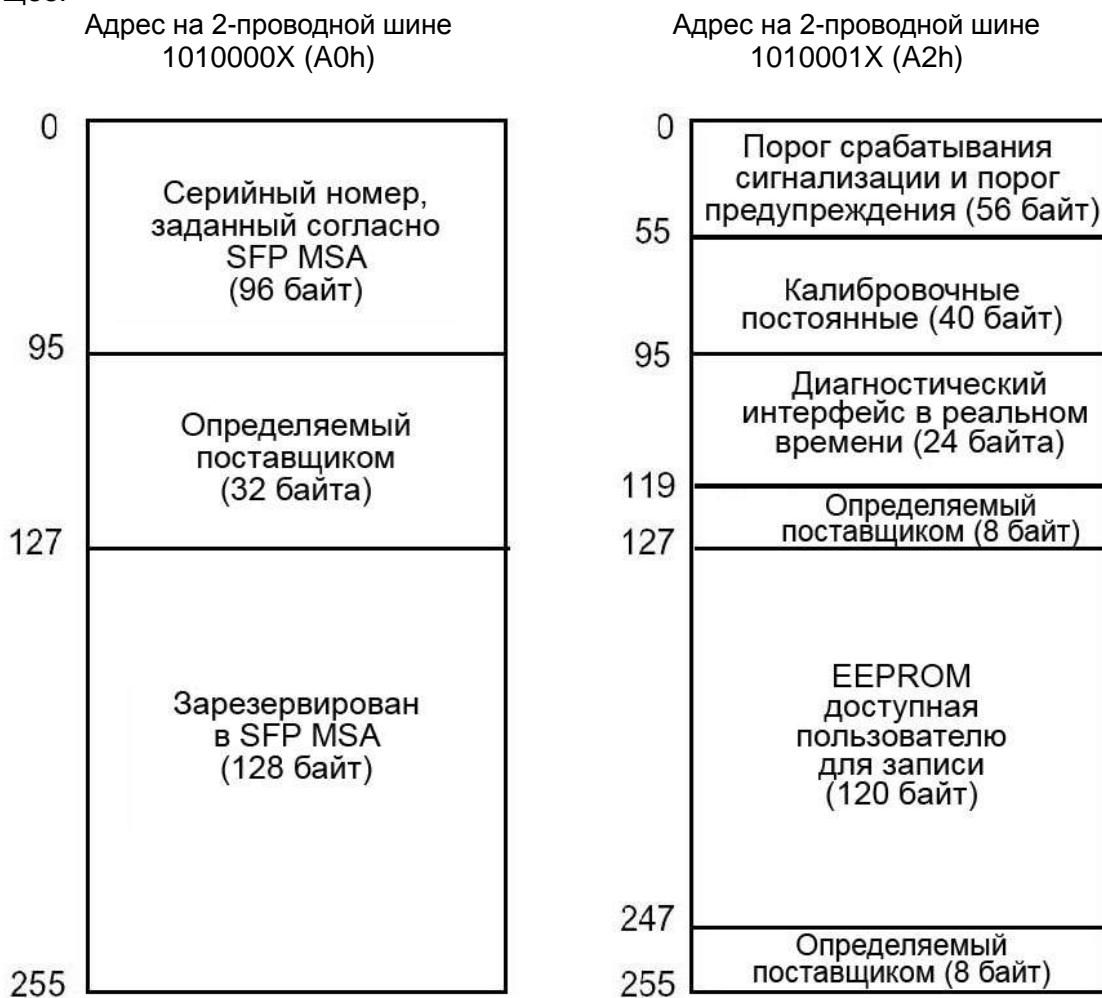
Адрес на 2-проводной шине
1010000X (A0h)

Адрес на 2-проводной шине
1010001X (A2h)

0

Серийный номер, заданный согласно SFP MSA (96 байт)

95

Определяемый поставщиком (32 байта)

127

Зарезервирован в SFP MSA (128 байт)

255

0

Порог срабатывания сигнализации и порог предупреждения (56 байт)

55

Калибровочные постоянные (40 байт)

95

Диагностический интерфейс в реальном времени (24 байта)

119

Определяемый поставщиком (8 байт)

127

EEPROM доступная пользователю для записи (120 байт)

247

Определяемый поставщиком (8 байт)

255